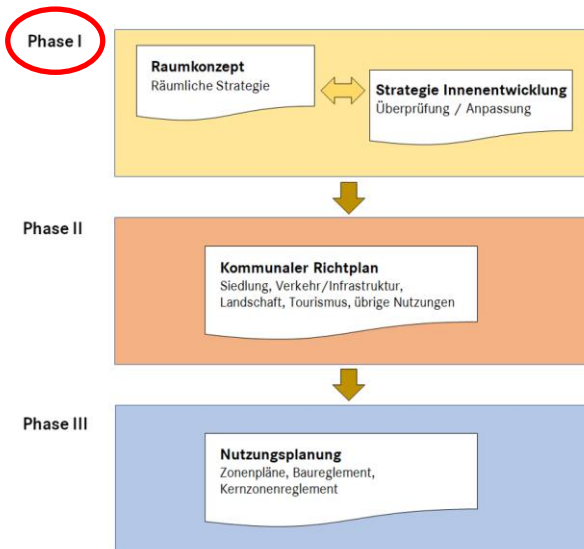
Phase I

Raumkonzept
Räumliche Strategie

Strategie Innenentwicklung
Überprüfung / Anpassung

Phase II

Kommunaler Richtplan
Siedlung, Verkehr/Infrastruktur, Landschaft, Tourismus, übrige Nutzungen

Phase III

Nutzungsplanung
Zonenpläne, Baureglement, Kernzonenreglement